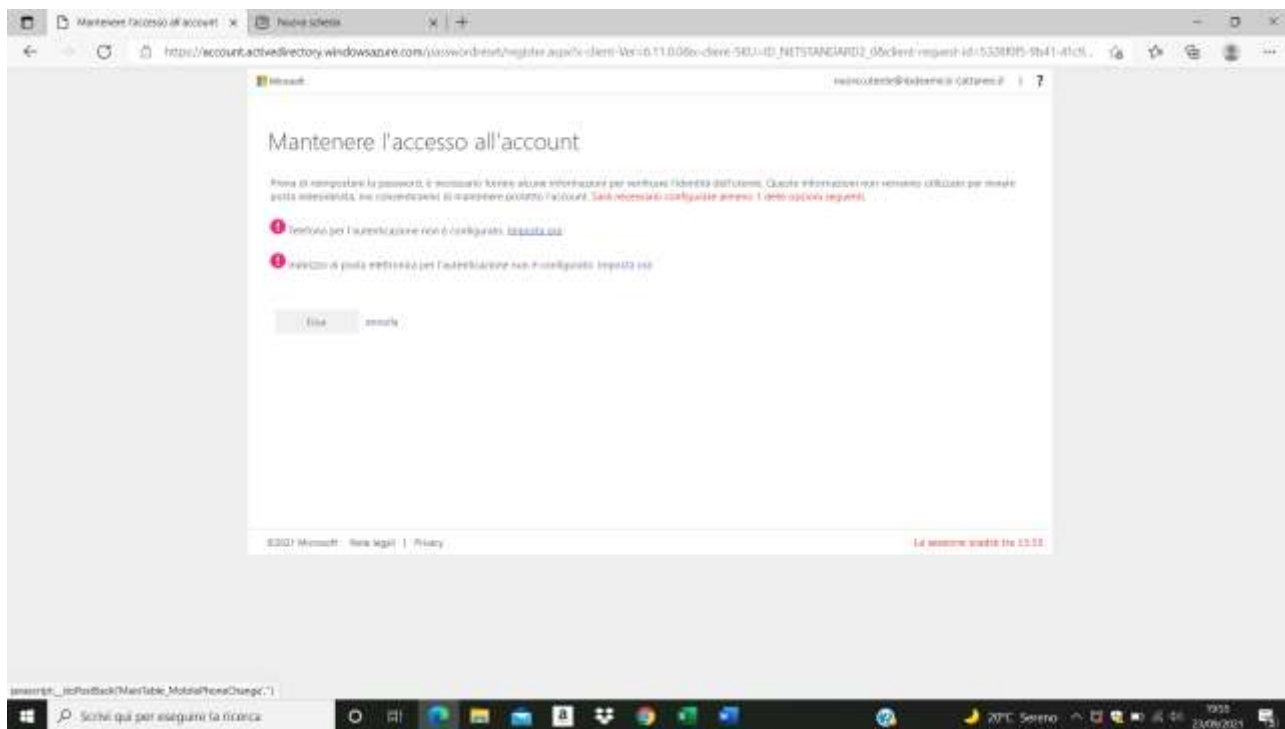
Mantenere l'accesso all'account | Nuova scheda

https://account.activedirectory.windowsazure.com/passwordreset/register.aspx?x-client-Ver=6.11.0.0&x-client-SKU=ID_NETSTANDARD2_0&client-request-id=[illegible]

Microsoft

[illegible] | ?

Mantenere l'accesso all'account

Prima di reimpostare la password, è necessario fornire alcune informazioni per verificare l'identità dell'utente. Queste informazioni non verranno utilizzate per inviare posta indesiderata, ma consentiranno di mantenere protetto l'account. Sarà necessario configurare almeno 1 delle opzioni seguenti.

Telefono per l'autenticazione non è configurato. Imposta ora

Indirizzo di posta elettronica per l'autenticazione non è configurato. Imposta ora

Fine annulla

©2021 Microsoft Note legali | Privacy

La sessione scadrà tra 13:33

javascript:__doPostBack('MainTable_MobilePhoneChange','')

Scrivi qui per eseguire la ricerca

20°C Sereno

19:55
23/09/2021